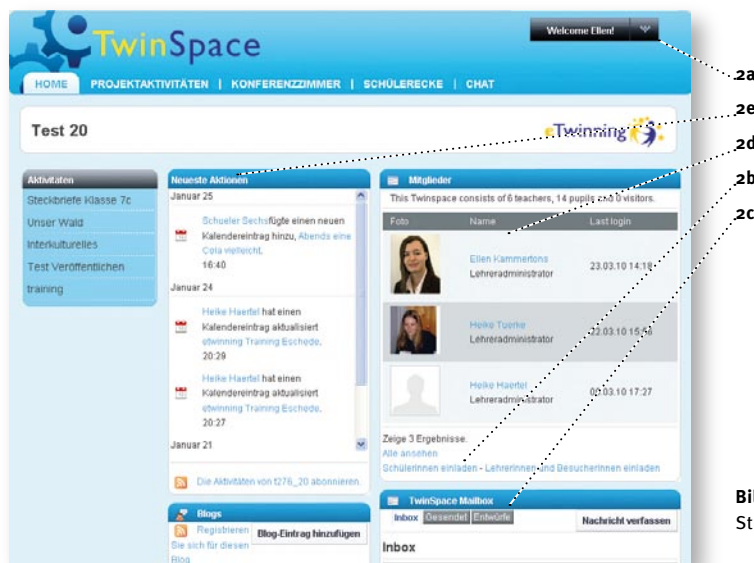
TwinSpace

Welcome Ellen!

HOME | PROJEKTAKTIVITÄTEN | KONFERENZZIMMER | SCHÜLERECKE | CHAT

Test 20

eTwinning

Aktivitäten
Steckbriefe Klasse 7c
Unser Wald
Interkulturelles
Test Veröffentlichen
training

Neueste Aktionen
Januar 25
Schueler Sechs fügte einen neuen Kalendereintrag hinzu, Abends eine Cola vielleicht.
16:40
Januar 24
Heike Haertel hat einen Kalendereintrag aktualisiert etwinning Training Eschede.
20:29
Heike Haertel hat einen Kalendereintrag aktualisiert etwinning Training Eschede.
20:27
Januar 21
Die Aktivitäten von t276_20 abonnieren

Blogs
Registrieren Sie sich für diesen Blog
Blog-Eintrag hinzufügen

Mitglieder
This Twinspace consists of 6 teachers, 14 pupils and 0 visitors.

| Foto | Name | Last login |
|---|---|---|
| | Ellen Kammertons Lehreradministrator | 23.03.10 14:18 |
| | Heike Tuerke Lehreradministrator | 22.03.10 15:50 |
| | Heike Haertel Lehreradministrator | 08.03.10 17:27 |

Zeige 3 Ergebnisse.
Alle ansehen
Schülerinnen einladen - Lehrerinnen und Besucherinnen einladen

TwinSpace Mailbox
Inbox Gesendet Entwürfe
Nachricht verfassen
Inbox

2a
2e
2d
2b
2c

Bi
St